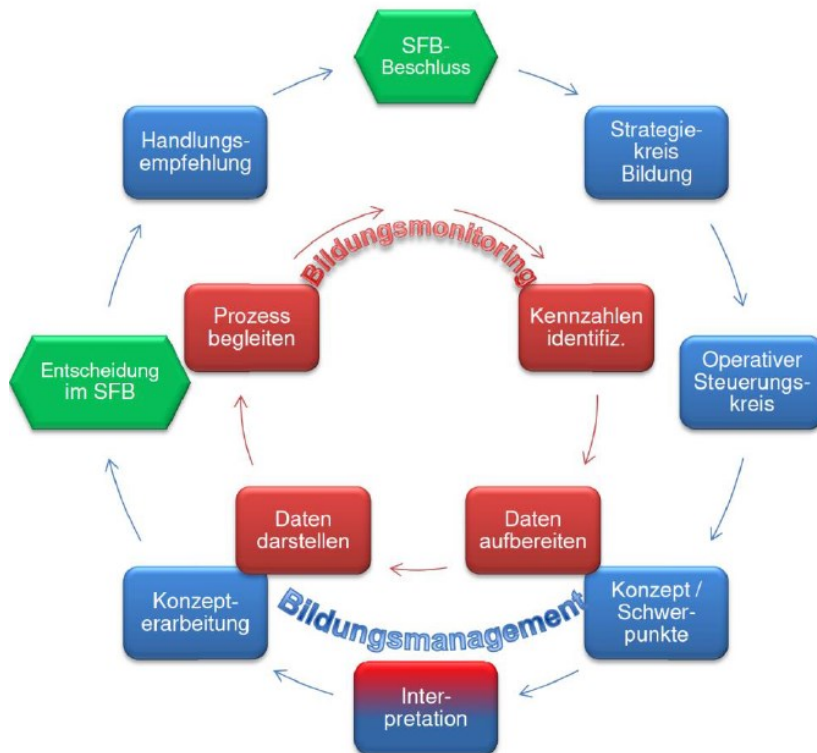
SFB-Beschluss

Strategiekreis Bildung

Operativer Steuerungskreis

Konzept / Schwerpunkte

Interpretation

Konzepterarbeitung

Entscheidung im SFB

Handlungsempfehlung

Bildungsmonitoring

Kennzahlen identifiz.

Daten aufbereiten

Daten darstellen

Prozess begleiten

Bildungsmanagement